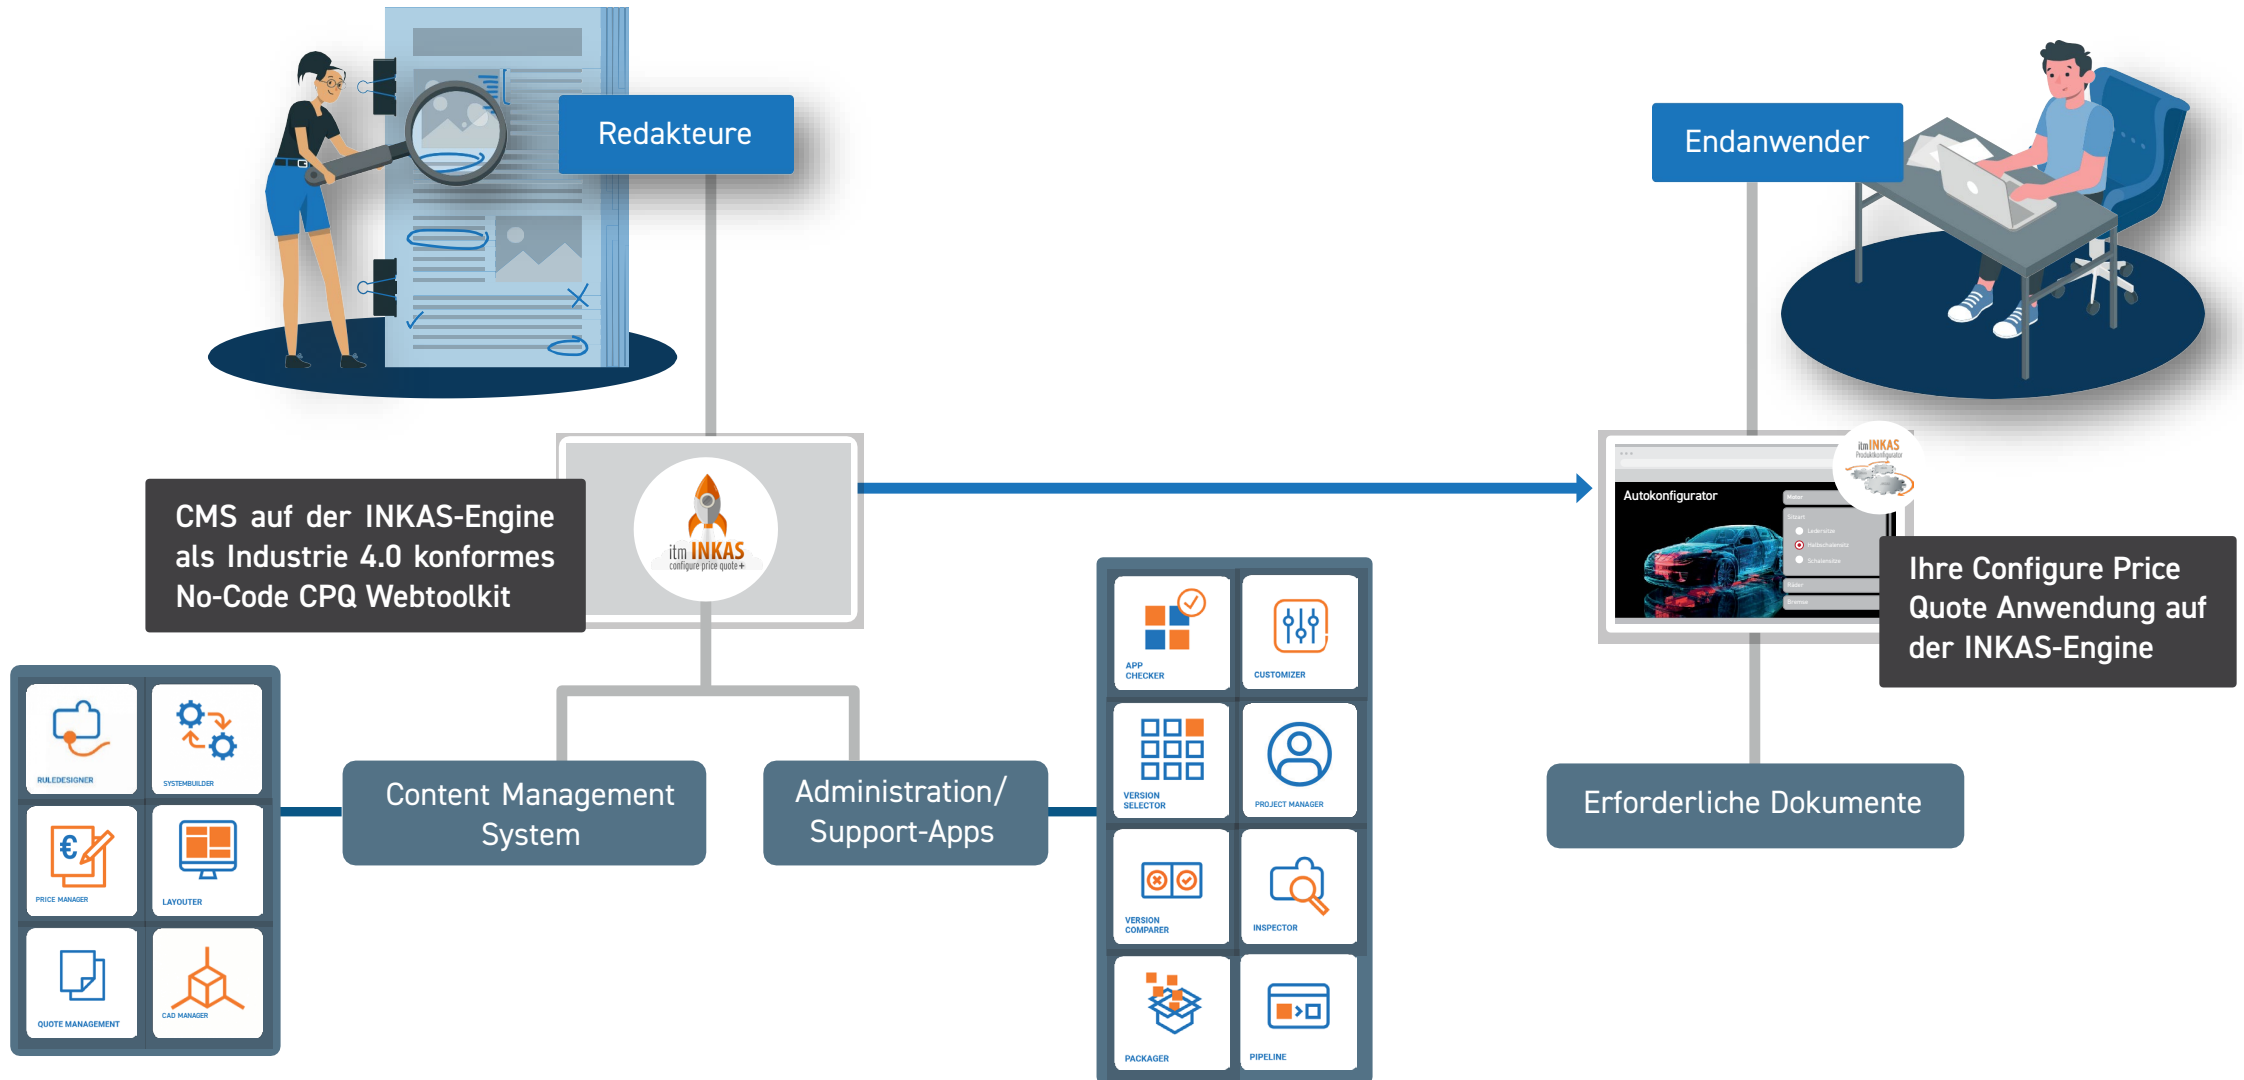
Redakteure

Endanwender

CMS auf der INKAS-Engine als Industrie 4.0 konformes No-Code CPQ Webtoolkit

itm INKAS
configure price quote+

itm INKAS
Produktkonfigurator

Autokonfigurator

Ihre Configure Price Quote Anwendung auf der INKAS-Engine

RULEDESIGNER

SYSTEMBUILDER

PRICE MANAGER

LAYOUTER

QUOTE MANAGEMENT

CAD MANAGER

Content Management System

Administration/ Support-Apps

APP CHECKER

CUSTOMIZER

VERSION SELECTOR

PROJECT MANAGER

VERSION COMPARER

INSPECTOR

PACKAGER

PIPELINE

Erforderliche Dokumente